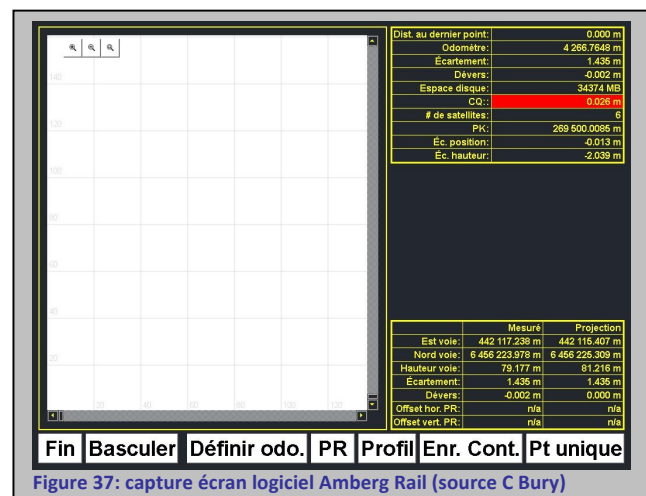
140
120
100
80
60
40
20
20 40 60 80 100 120

| Dist. au dernier point: | 0.000 m |
|---|---|
| Odomètre: | 4 266.7648 m |
| Écartement: | 1.435 m |
| Dévers: | -0.002 m |
| Espace disque: | 34374 MB |
| CQ:: | 0.026 m |
| # de satellites: | 6 |
| PK: | 269 500.0085 m |
| Éc. position: | -0.013 m |
| Éc. hauteur: | -2.039 m |

| | Mesuré | Projection |
|---|---|---|
| Est voie: | 442 117.238 m | 442 116.407 m |
| Nord voie: | 6 456 223.978 m | 6 456 226.309 m |
| Hauteur voie: | 79.177 m | 81.216 m |
| Écartement: | 1.435 m | 1.435 m |
| Dévers: | -0.002 m | 0.000 m |
| Offset hor. PR: | n/a | n/a |
| Offset vert. PR: | n/a | n/a |

Fin Basculer Définir odo. PR Profil Enr. Cont. Pt unique

Figure 37: capture écran logiciel Amberg Rail (source C Bury)